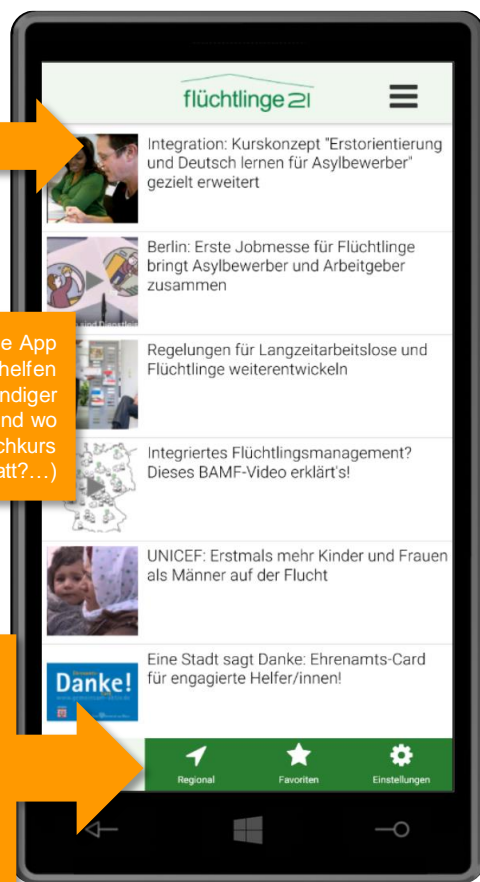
flüchtlinge21

Integration: Kurskonzept "Erstorientierung und Deutsch lernen für Asylbewerber" gezielt erweitert

Berlin: Erste Jobmesse für Flüchtlinge bringt Asylbewerber und Arbeitgeber zusammen

Regelungen für Langzeitarbeitslose und Flüchtlinge weiterentwickeln

Integriertes Flüchtlingsmanagement? Dieses BAMF-Video erklärt's!

UNICEF: Erstmals mehr Kinder und Frauen als Männer auf der Flucht

Eine Stadt sagt Danke: Ehrenamts-Card für engagierte Helfer/innen!

Danke!

e App
helfen
ndiger
nd wo
chkurs
att?…)

Regional
Favoriten
Einstellungen